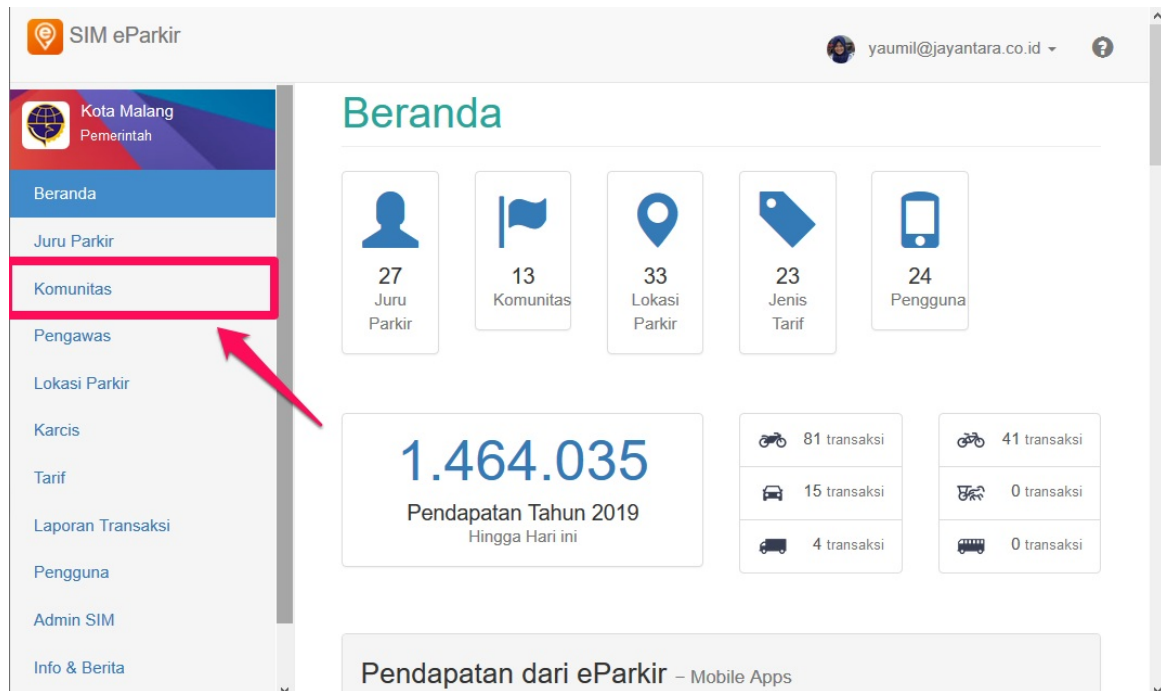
SIM eParkir

yaumil@jayantara.co.id

Kota Malang
Pemerintah

Beranda
Juru Parkir
Komunitas
Pengawas
Lokasi Parkir
Karcis
Tarif
Laporan Transaksi
Pengguna
Admin SIM
Info & Berita

Beranda

27
Juru Parkir

13
Komunitas

33
Lokasi Parkir

23
Jenis Tarif

24
Pengguna

1.464.035
Pendapatan Tahun 2019
Hingga Hari ini

81 transaksi
15 transaksi
4 transaksi

41 transaksi
0 transaksi
0 transaksi

Pendapatan dari eParkir – Mobile Apps